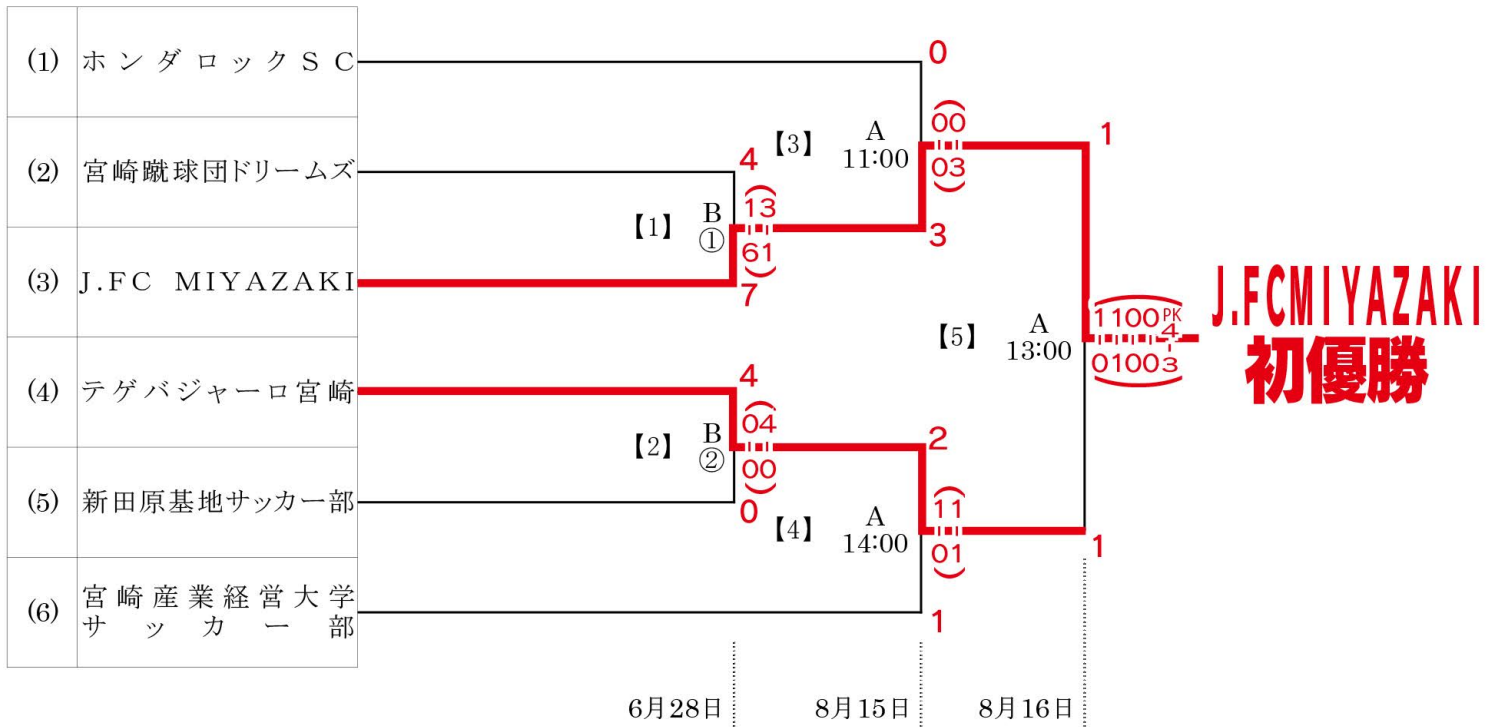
| | |
|---|---|
| (1) | ホンダロックSC |
| (2) | 宮崎蹴球団ドリームズ |
| (3) | J.FC MIYAZAKI |
| (4) | テゲバジャーロ宮崎 |
| (5) | 新田原基地サッカー部 |
| (6) | 宮崎産業経営大学 サッカー部 |

【1】 B ① 4 1 3 6 1 7

【2】 B ② 4 0 4 0 0 0

【3】 A 11:00 0 0 0 0 3 3

【4】 A 14:00 2 1 1 0 1 1

【5】 A 13:00 1 1 1 0 0 PK 4 0 1 0 0 3 1

J.FCMIYAZAKI
初優勝

6月28日 8月15日 8月16日